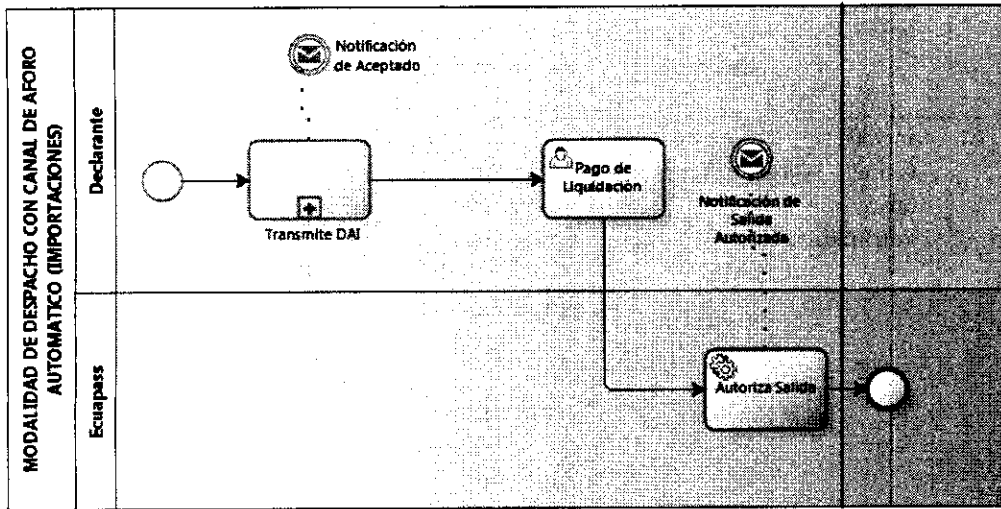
MODALIDAD DE DESPACHO CON CANAL DE AFORO AUTOMATICO (IMPORTACIONES)

Declarante

Notificación de Aceptado

Transmite DAI

Pago de Liquidación

Notificación de Salida Autorizada

Ecuapass

Autoriza Salida